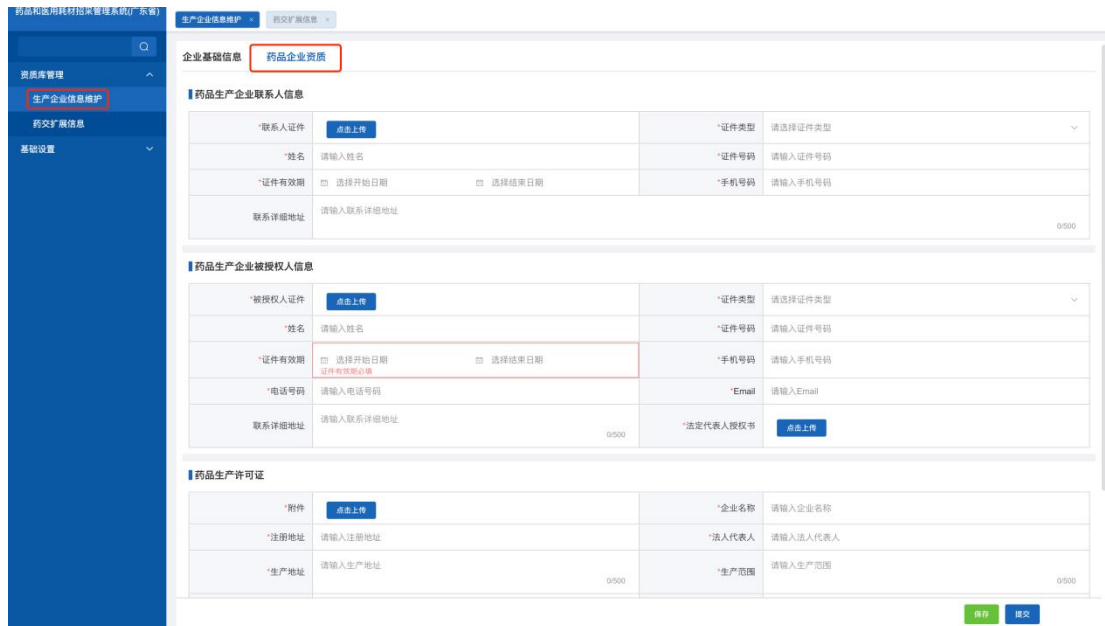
药品和医用耗材招采管理系统(广东省)

生产企业信息维护 ×
药交扩展信息 ×

资质库管理
生产企业信息维护
药交扩展信息
基础设置

企业基础信息
药品企业资质

药品生产企业联系人信息

| *联系人证件 | 点击上传 | *证件类型 | 请选择证件类型 |
|---|---|---|---|
| *姓名 | 请输入姓名 | *证件号码 | 请输入证件号码 |
| *证件有效期 | 选择开始日期 选择结束日期 | *手机号码 | 请输入手机号码 |
| 联系详细地址 | 请输入联系详细地址 0/500 | | |

药品生产企业被授权人信息

| *被授权人证件 | 点击上传 | *证件类型 | 请选择证件类型 |
|---|---|---|---|
| *姓名 | 请输入姓名 | *证件号码 | 请输入证件号码 |
| *证件有效期 | 选择开始日期 选择结束日期 证件有效期必填 | *手机号码 | 请输入手机号码 |
| *电话号码 | 请输入电话号码 | *Email | 请输入Email |
| 联系详细地址 | 请输入联系详细地址 0/500 | *法定代表人授权书 | 点击上传 |

药品生产许可证

| *附件 | 点击上传 | *企业名称 | 请输入企业名称 |
|---|---|---|---|
| *注册地址 | 请输入注册地址 | *法人代表人 | 请输入法人代表人 |
| *生产地址 | 请输入生产地址 0/500 | *生产范围 | 请输入生产范围 0/500 |

保存
提交